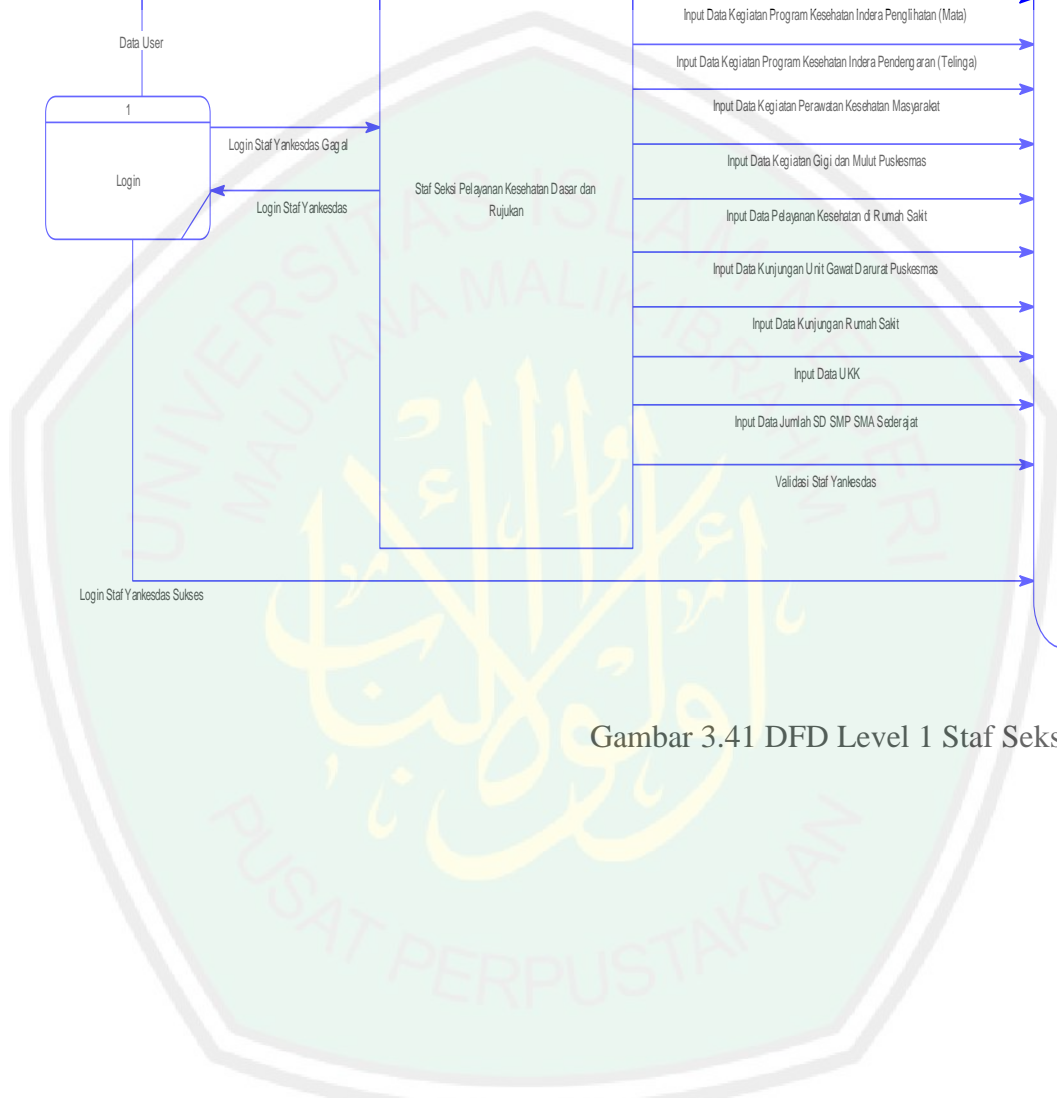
Data User

1

Login

Login Staf Yankesdas Gagal

Login Staf Yankesdas

Staf Seksi Pelayanan Kesehatan Dasar dan Rujukan

Input Data Kegiatan Program Kesehatan Indera Penglihatan (Mata)

Input Data Kegiatan Program Kesehatan Indera Pendengaran (Telinga)

Input Data Kegiatan Perawatan Kesehatan Masyarakat

Input Data Kegiatan Gigi dan Mulut Puskesmas

Input Data Pelayanan Kesehatan di Rumah Sakit

Input Data Kunjungan Unit Gawat Darurat Puskesmas

Input Data Kunjungan Rumah Sakit

Input Data UKK

Input Data Jumlah SD SMP SMA Sederajat

Validasi Staf Yankesdas

Login Staf Yankesdas Sukses

UNIVERSITAS ISLAM NEGERI MAULANA MALIK IBRAHIM

PUSAT PERPUSTAKAAN

Gambar 3.41 DFD Level 1 Staf Seks